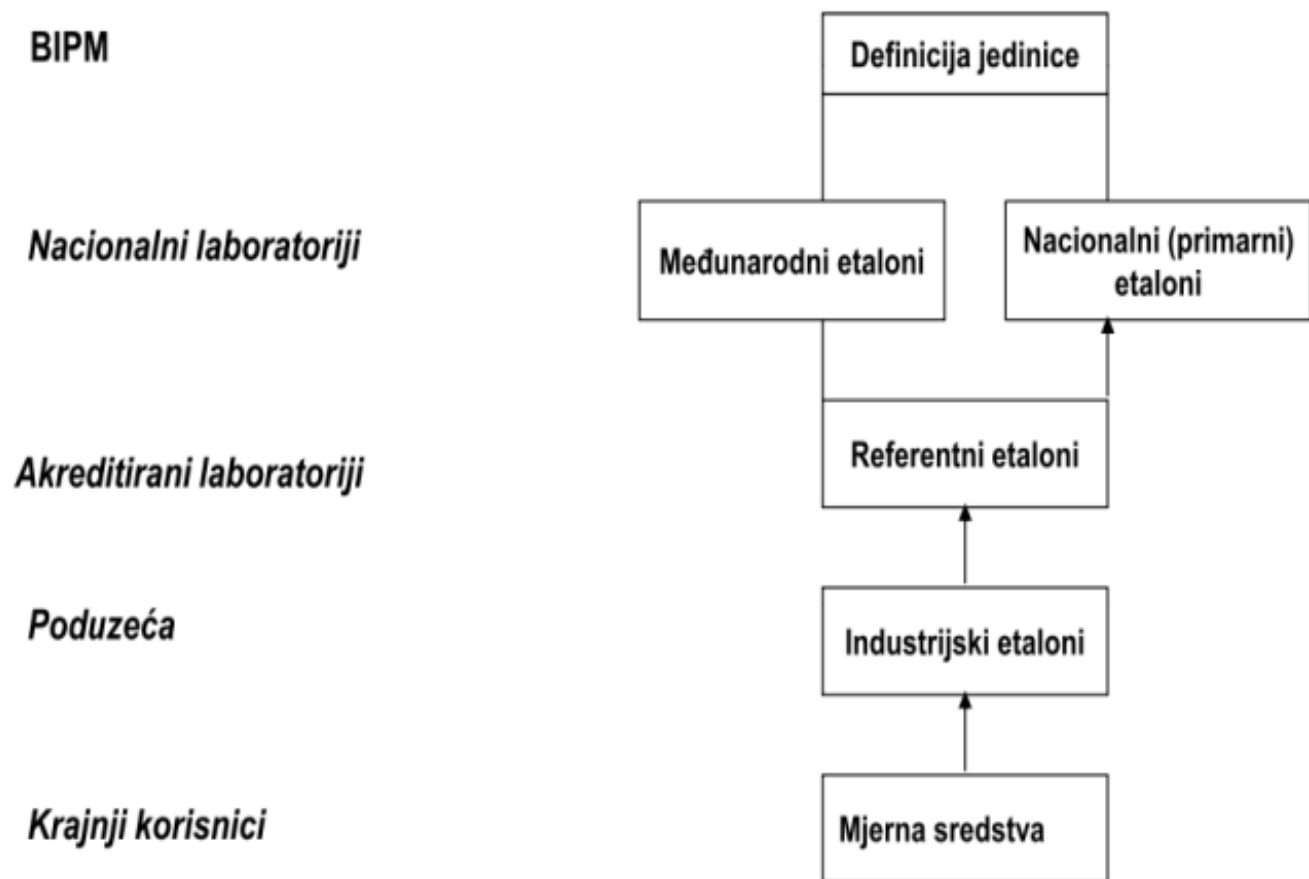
BIPM

Definicija jedinice

Nacionalni laboratoriji

Međunarodni etaloni

Nacionalni (primarni) etaloni

Akreditirani laboratoriji

Referentni etaloni

Poduzeća

Industrijski etaloni

Krajnji korisnici

Mjerna sredstva